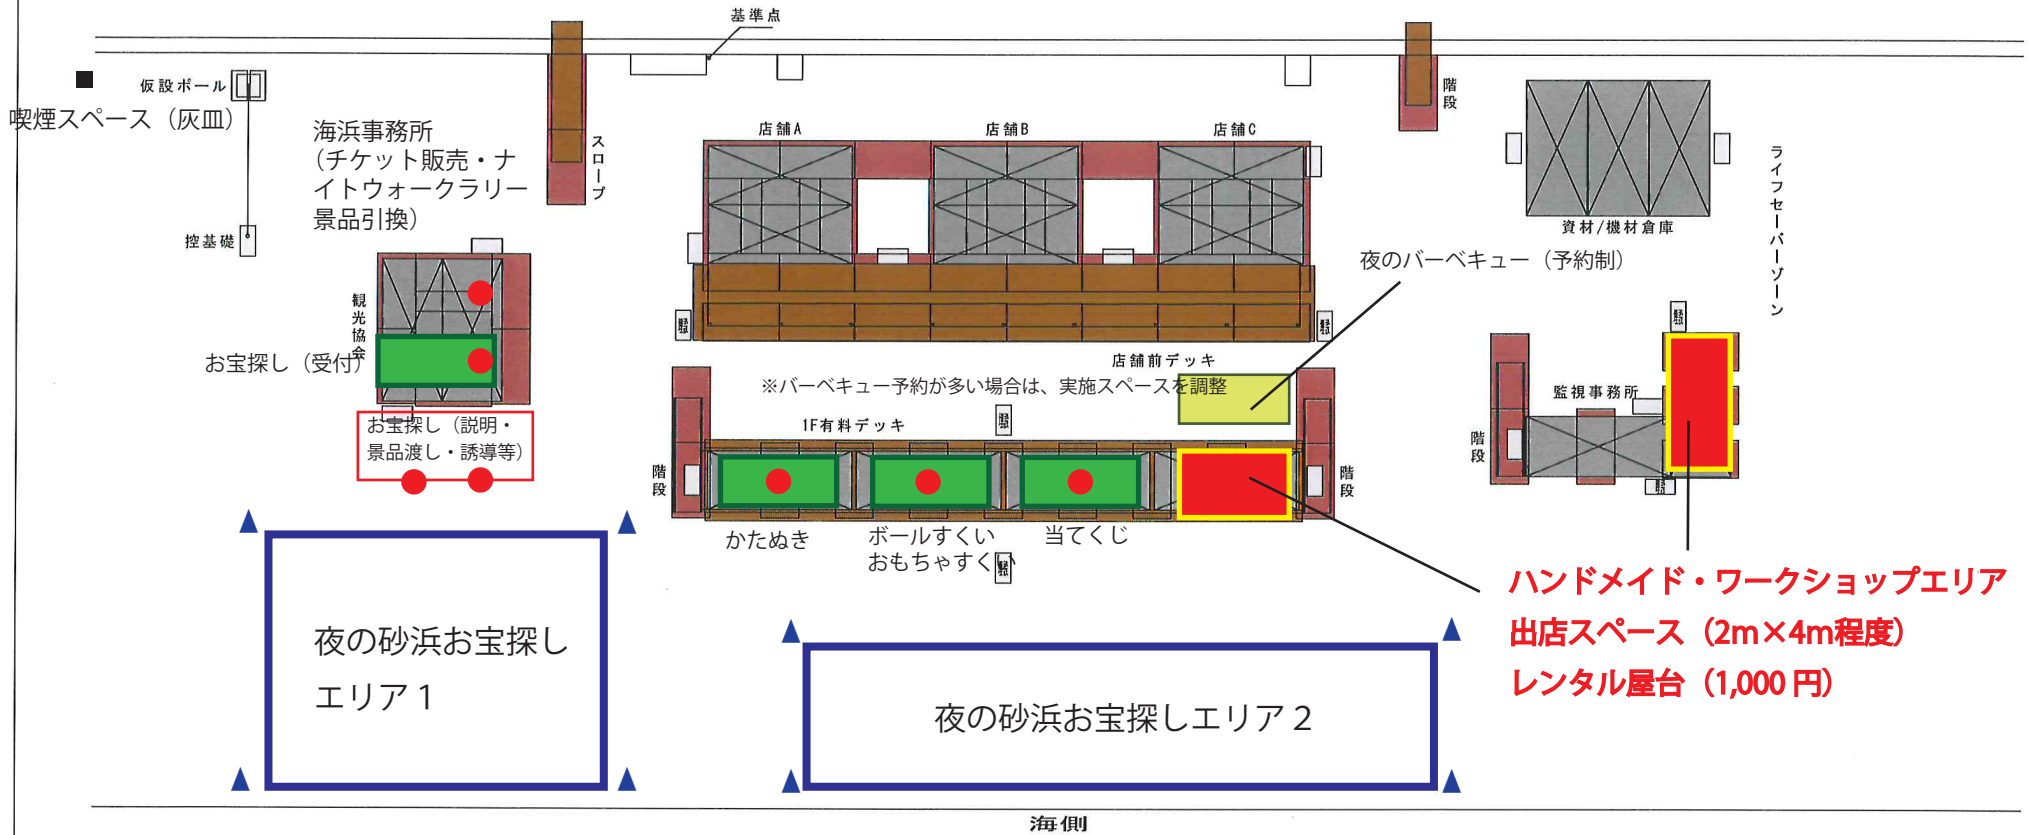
基準点

仮設ポール

喫煙スペース（灰皿）

控基礎

海浜事務所
（チケット販売・ナイトウォークラリー景品引換）

スロープ

店舗A

店舗B

店舗C

階段

資材/機材倉庫

ライフセーバーゾーン

夜のバーベキュー（予約制）

観光協会

お宝探し（受付）

お宝探し（説明・景品渡し・誘導等）

店舗前デッキ

※バーベキュー予約が多い場合は、実施スペースを調整

1F有料デッキ

階段

階段

監視事務所

階段

かたぬき

ボールすくい
おもちゃすくい

当てくじ

ハンドメイド・ワークショップエリア
出店スペース（2m×4m程度）
レンタル屋台（1,000 円）

夜の砂浜お宝探し
エリア１

夜の砂浜お宝探しエリア２

海側